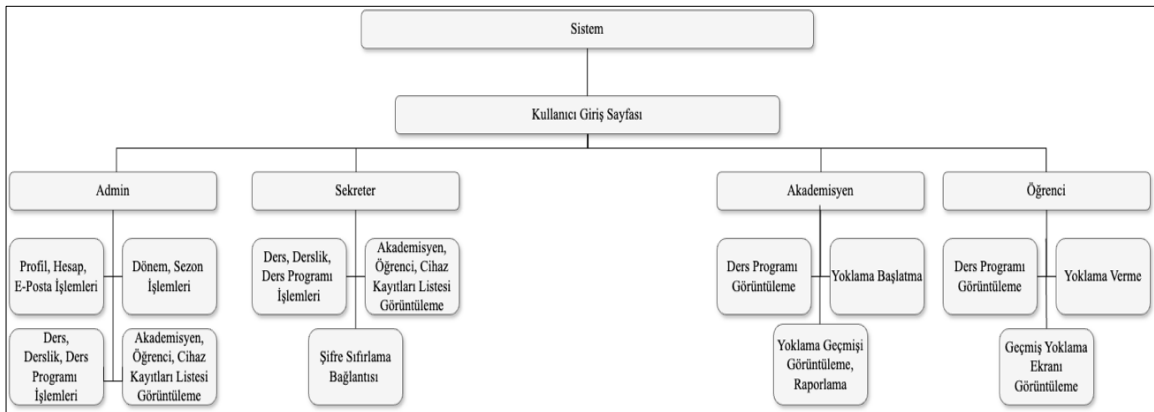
Sistem

Kullanıcı Giriş Sayfası

Admin

Profil, Hesap, E-Posta İşlemleri

Dönem, Sezon İşlemleri

Ders, Derslik, Ders Programı İşlemleri

Akademisyen, Öğrenci, Cihaz Kayıtları Listesi Görüntüleme

Sekreter

Ders, Derslik, Ders Programı İşlemleri

Akademisyen, Öğrenci, Cihaz Kayıtları Listesi Görüntüleme

Şifre Sıfırlama Bağlantısı

Akademisyen

Ders Programı Görüntüleme

Yoklama Başlatma

Yoklama Geçmişi Görüntüleme, Raporlama

Öğrenci

Ders Programı Görüntüleme

Yoklama Verme

Geçmiş Yoklama Ekranı Görüntüleme